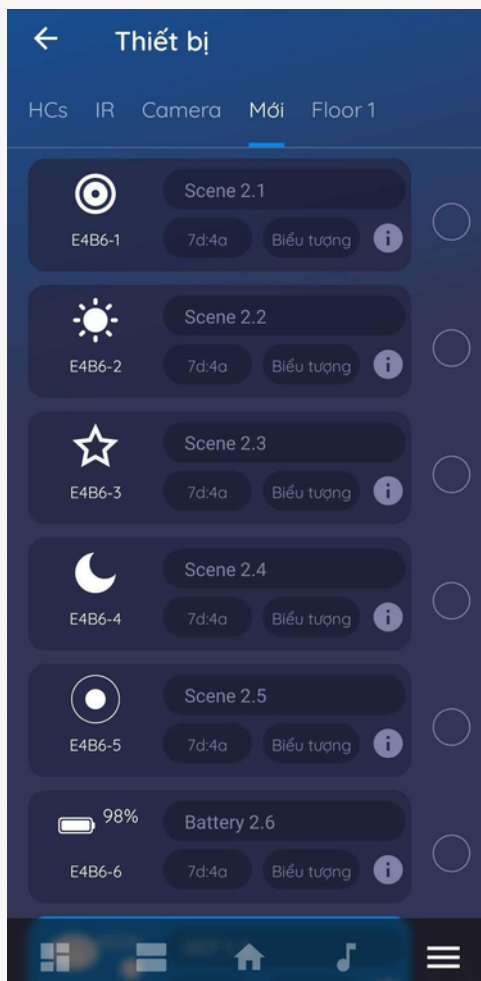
Thiết bị

HCs IR Camera Mới Floor 1

E4B6-1
Scene 2.1
7d:4a
Biểu tượng

E4B6-2
Scene 2.2
7d:4a
Biểu tượng

E4B6-3
Scene 2.3
7d:4a
Biểu tượng

E4B6-4
Scene 2.4
7d:4a
Biểu tượng

E4B6-5
Scene 2.5
7d:4a
Biểu tượng

98%
E4B6-6
Battery 2.6
7d:4a
Biểu tượng